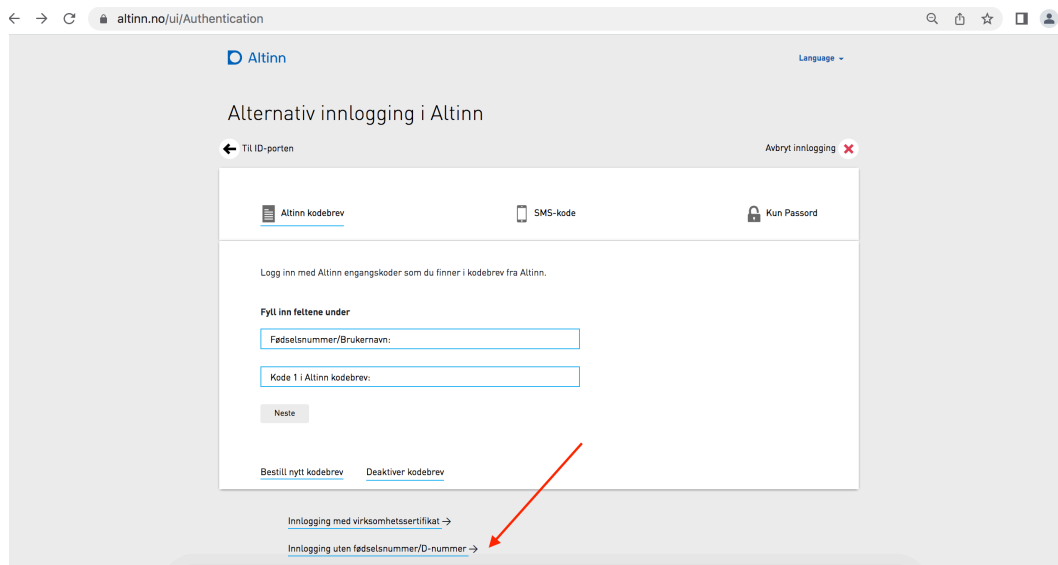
altinn.no/ui/Authentication

Altinn

Language

Alternativ innlogging i Altinn

Til ID-porten

Avbryt innlogging

Altinn kodebrev

SMS-kode

Kun Passord

Logg inn med Altinn engangskoder som du finner i kodebrev fra Altinn.

Fyll inn feltene under

Fødselsnummer/Brukernavn:

Kode 1 i Altinn kodebrev:

Neste

Bestill nytt kodebrev

Deaktiver kodebrev

Innlogging med virksomhetssertifikat →

Innlogging uten fødselsnummer/D-nummer →